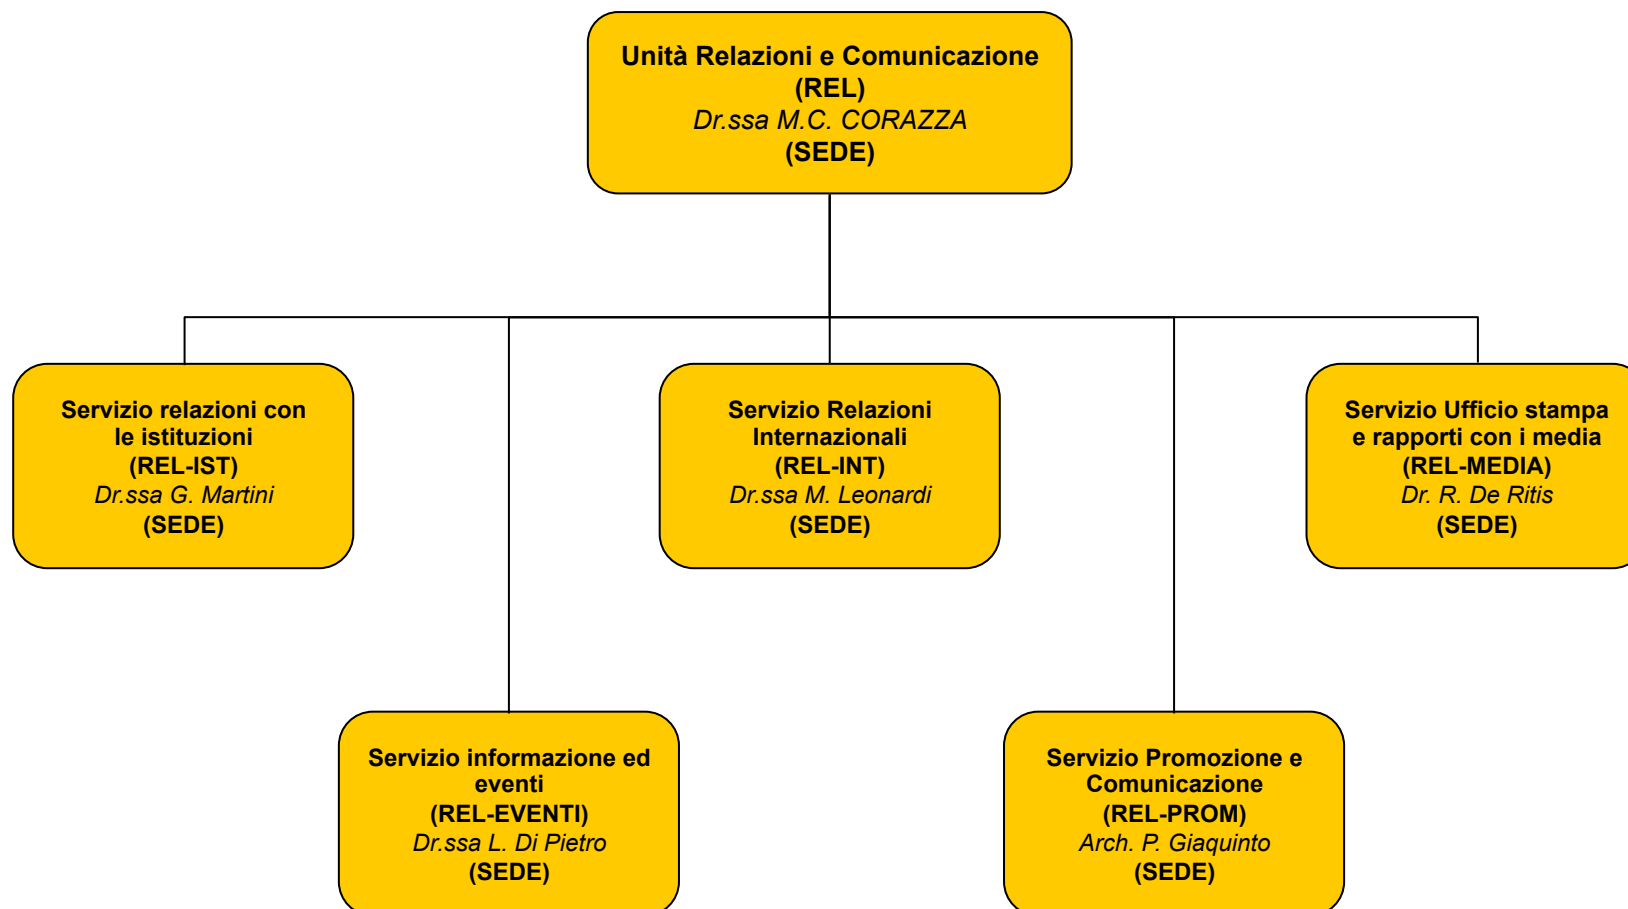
Unità Relazioni e Comunicazione
(REL)
Dr.ssa M.C. CORAZZA
(SEDE)

Servizio relazioni con le istituzioni
(REL-IST)
Dr.ssa G. Martini
(SEDE)

Servizio Relazioni Internazionali
(REL-INT)
Dr.ssa M. Leonardi
(SEDE)

Servizio Ufficio stampa e rapporti con i media
(REL-MEDIA)
Dr. R. De Ritis
(SEDE)

Servizio informazione ed eventi
(REL-EVENTI)
Dr.ssa L. Di Pietro
(SEDE)

Servizio Promozione e Comunicazione
(REL-PROM)
Arch. P. Giaquinto
(SEDE)